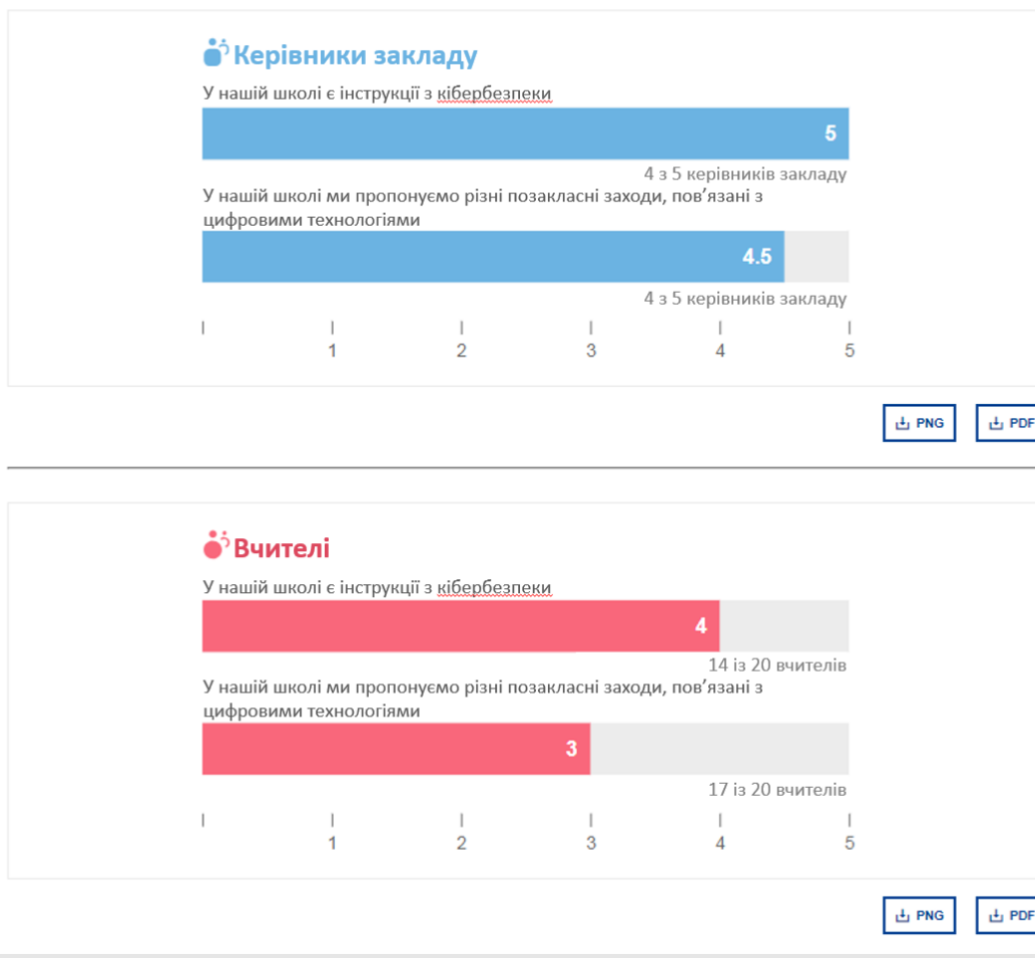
Керівники закладу

У нашій школі є інструкції з кібербезпеки

5

4 з 5 керівників закладу

У нашій школі ми пропонуємо різні позакласні заходи, пов'язані з цифровими технологіями

4.5

4 з 5 керівників закладу

1 2 3 4 5

PNG PDF

Вчителі

У нашій школі є інструкції з кібербезпеки

4

14 із 20 вчителів

У нашій школі ми пропонуємо різні позакласні заходи, пов'язані з цифровими технологіями

3

17 із 20 вчителів

1 2 3 4 5

PNG PDF